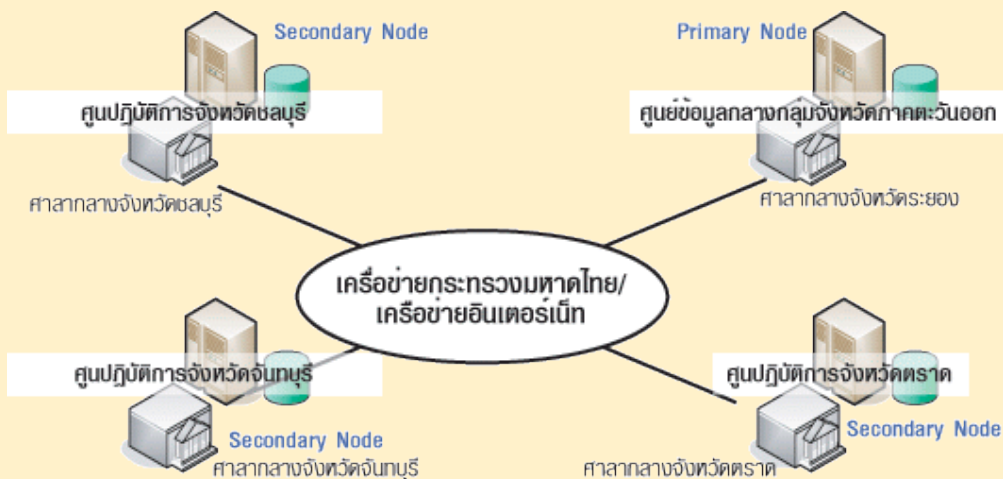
Secondary Node
ศูนย์ปฏิบัติการจังหวัดชลบุรี
ศาลากลางจังหวัดชลบุรี

Primary Node
ศูนย์ข้อมูลกลางกลุ่มจังหวัดภาคตะวันออก
ศาลากลางจังหวัดระยอง

เครือข่ายกระทรวงมหาดไทย/ เครือข่ายอินเตอร์เน็ท

ศูนย์ปฏิบัติการจังหวัดจันทบุรี
Secondary Node
ศาลากลางจังหวัดจันทบุรี

ศูนย์ปฏิบัติการจังหวัดตราด
Secondary Node
ศาลากลางจังหวัดตราด